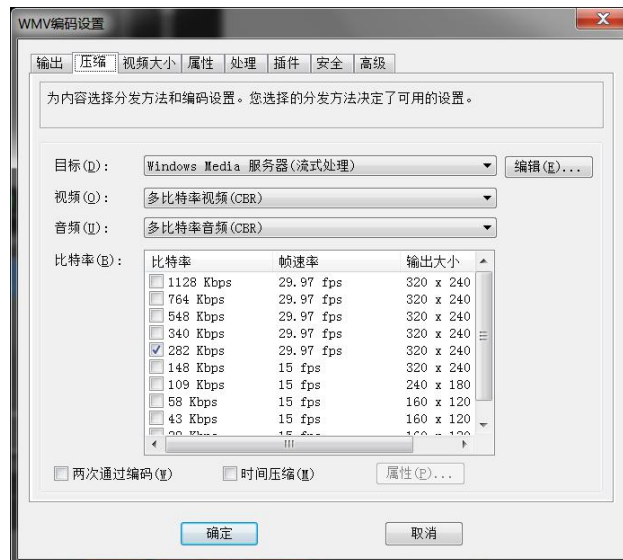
WMV编码设置

输出 | 压缩 | 视频大小 | 属性 | 处理 | 插件 | 安全 | 高级

为内容选择分发方法和编码设置。您选择的分发方法决定了可用的设置。

目标(D): Windows Media 服务器(流式处理)
编辑(E)...

视频(O): 多比特率视频(CBR)

音频(U): 多比特率音频(CBR)

比特率(B):

| 比特率 | 帧速率 | 输出大小 |
|---|---|---|
| 1128 Kbps | 29.97 fps | 320 x 240 |
| 764 Kbps | 29.97 fps | 320 x 240 |
| 548 Kbps | 29.97 fps | 320 x 240 |
| 340 Kbps | 29.97 fps | 320 x 240 |
| 282 Kbps | 29.97 fps | 320 x 240 |
| 148 Kbps | 15 fps | 320 x 240 |
| 109 Kbps | 15 fps | 240 x 180 |
| 58 Kbps | 15 fps | 160 x 120 |
| 43 Kbps | 15 fps | 160 x 120 |
| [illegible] | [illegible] | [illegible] |

两次通过编码(W)  时间压缩(M)  属性(P)...

确定  取消